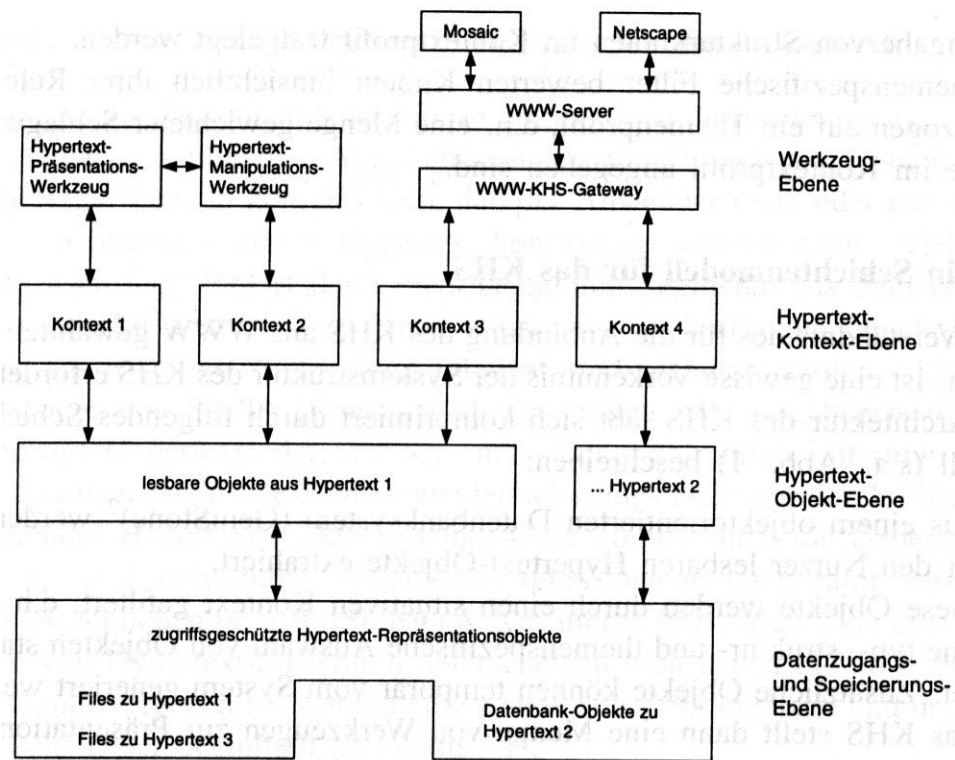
Mosaic

Netscape

WWW-Server

Hypertext-Präsentations-Werkzeug

Hypertext-Manipulations-Werkzeug

WWW-KHS-Gateway

Werkzeug-Ebene

Kontext 1

Kontext 2

Kontext 3

Kontext 4

Hypertext-Kontext-Ebene

lesbare Objekte aus Hypertext 1

... Hypertext 2

Hypertext-Objekt-Ebene

zugriffsgeschützte Hypertext-Repräsentationsobjekte

Datenzugangs- und Speicherungs-Ebene

Files zu Hypertext 1

Files zu Hypertext 3

Datenbank-Objekte zu Hypertext 2